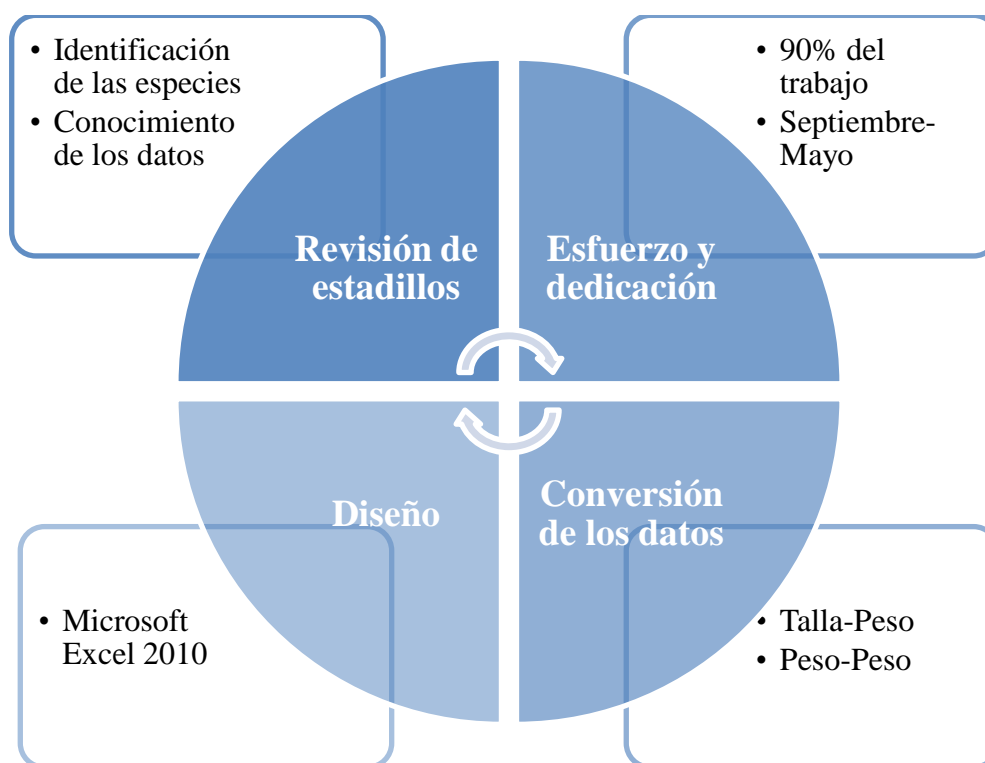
• Identificación de las especies
• Conocimiento de los datos

Revisión de estadillos

• 90% del trabajo
• Septiembre-Mayo

Esfuerzo y dedicación

Diseño

• Microsoft Excel 2010

Conversión de los datos

• Talla-Peso
• Peso-Peso